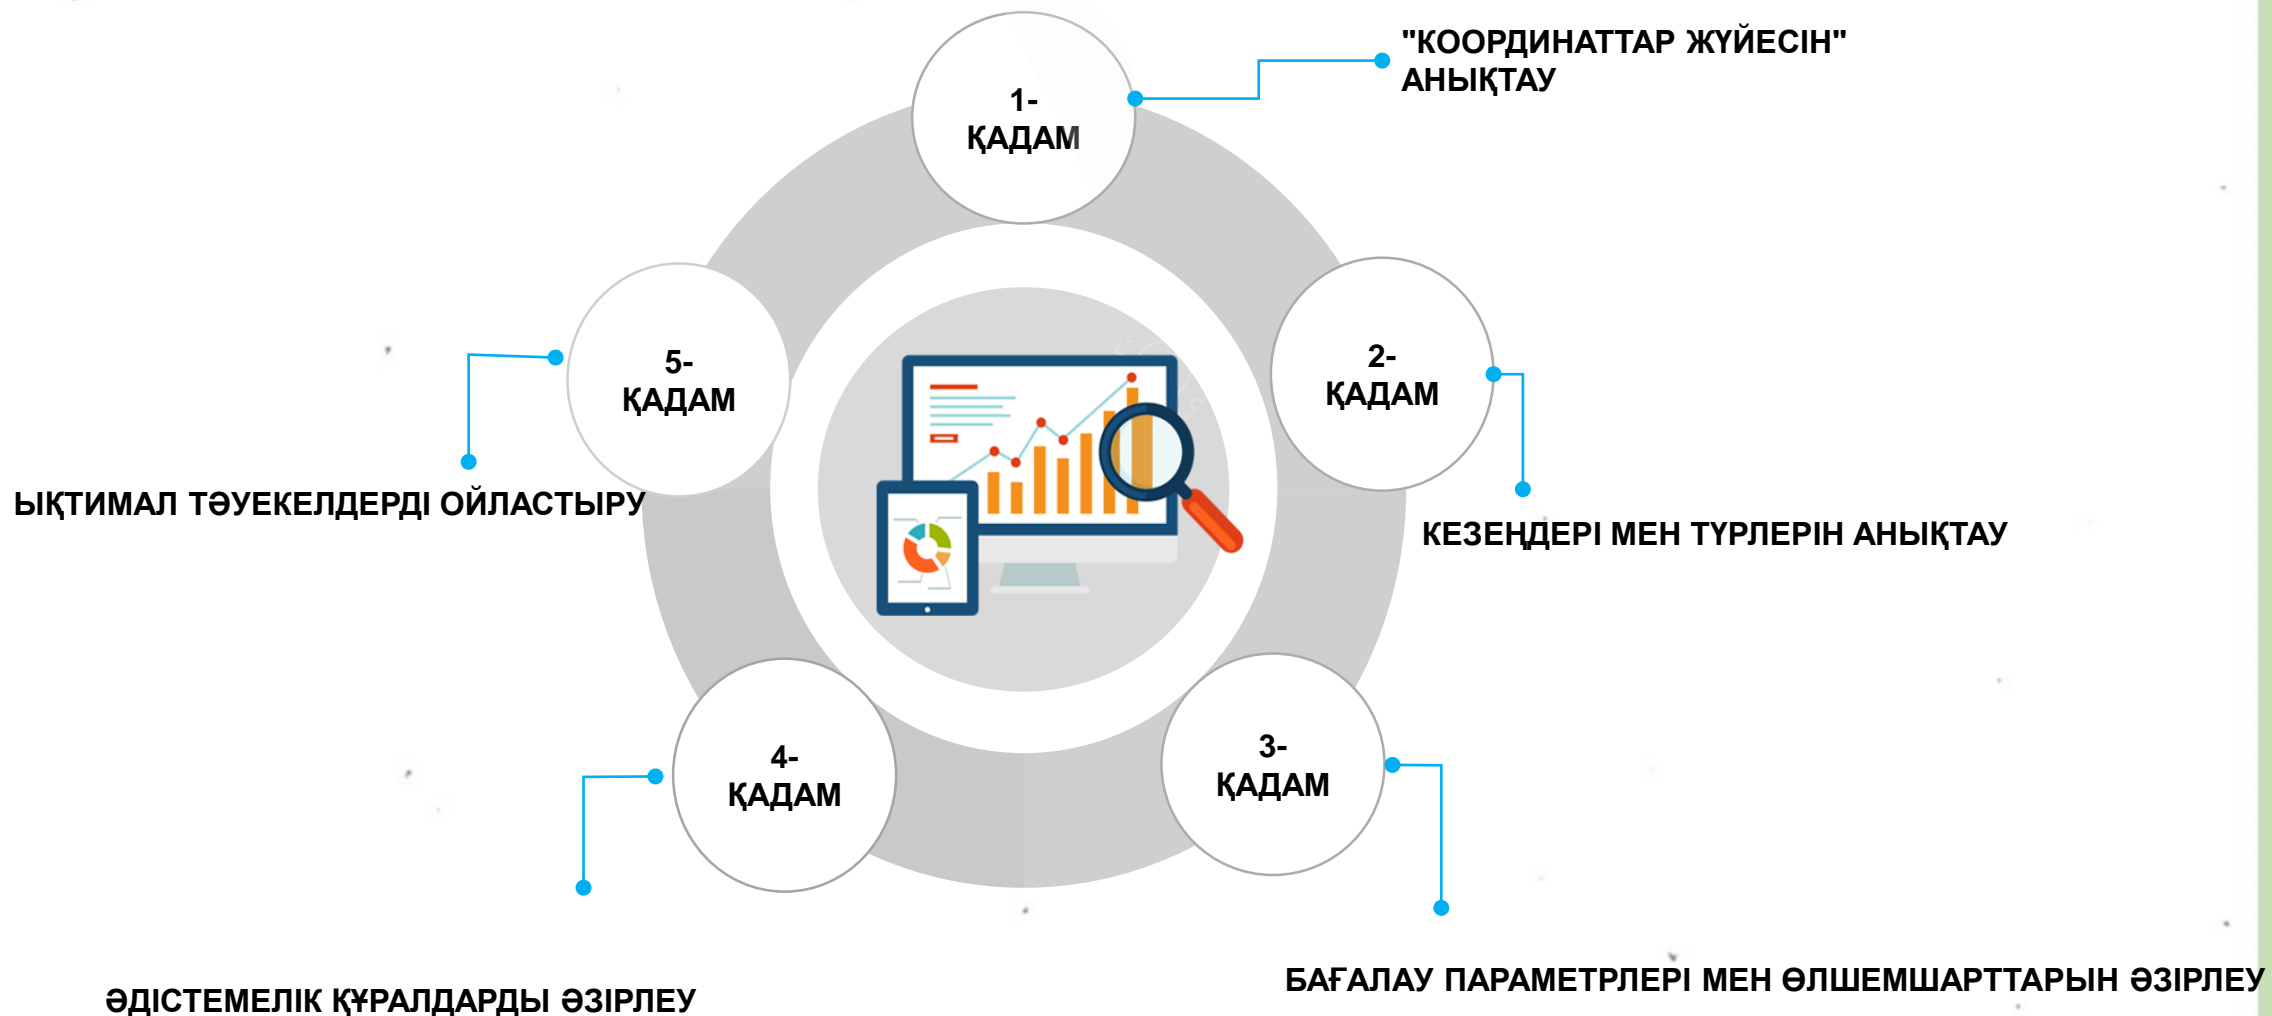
1-
ҚАДАМ

"КООРДИНАТТАР ЖҮЙЕСІН" АНЫҚТАУ

5-
ҚАДАМ

2-
ҚАДАМ

ЫҚТИМАЛ ТӘУЕКЕЛДЕРДІ ОЙЛАСТЫРУ

КЕЗЕҢДЕРІ МЕН ТҮРЛЕРІН АНЫҚТАУ

4-
ҚАДАМ

3-
ҚАДАМ

ӘДІСТЕМЕЛІК ҚҰРАЛДАРДЫ ӘЗІРЛЕУ

БАҒАЛАУ ПАРАМЕТРЛЕРІ МЕН ӨЛШЕМШАРТТАРЫН ӘЗІРЛЕУ